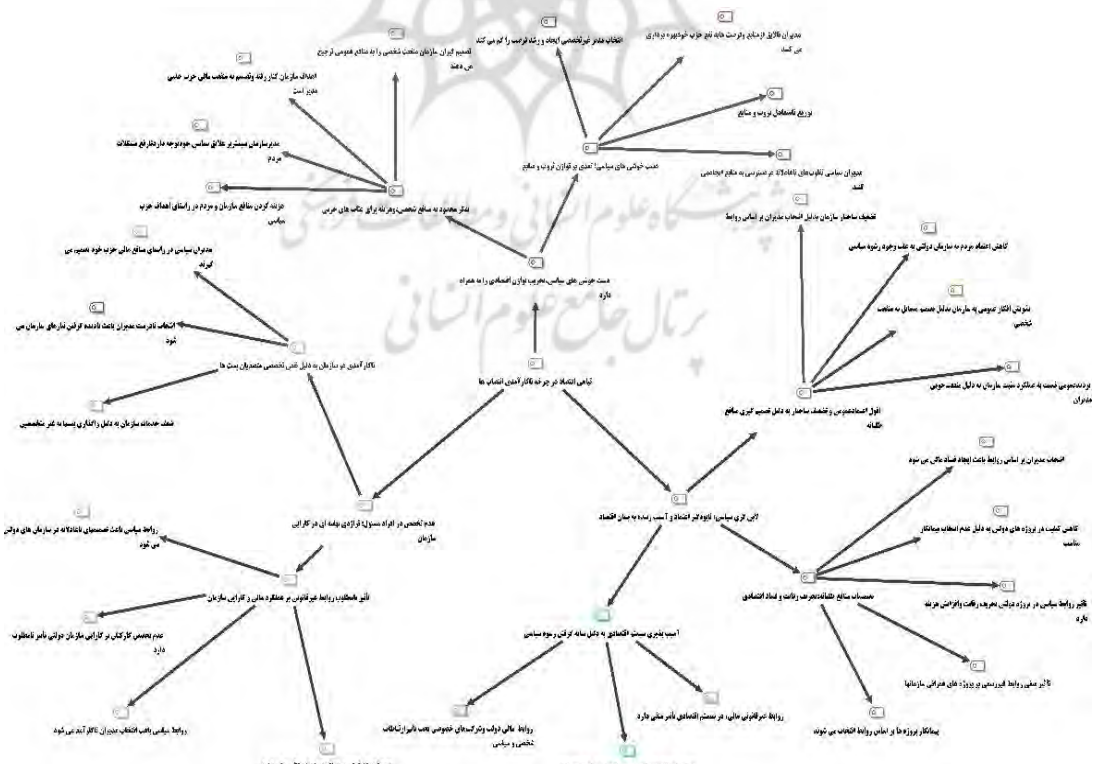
انتخاب مدیر غیرتخصصی ایجاد و رشد ثروت را کم می کند

مدیران فارغ از منابع وفرصت های نفع حزب خودشان برداری می کنند

تصمیم گیران سازمان منفعت شخصی را به منافع عمومی ترجیح می دهند

اعطای سازمان کنار رفته وتصمیم به منفعت مالی حزب خاص مدیر است

توزیع نامتعادل ثروت و منابع

مدیر سازمان بیشتر علائق سیاسی خودتوجه دارد تارفع مشکلات مردم

نصب خویش های سیاسی؛ تعدی بر تعاون ثروت و منافع

مدیران سیاسی تناوب های ناعادلانه در دسترسی به منابع اجتماعی کنند

هزینه کردن منافع سازمان و مردم در راستای اهداف حزب سیاسی

تفکر محدود به منافع شخصی وهزینه برای کسب های حزبی

تضعیف ساختار سازمان بدلیل انتخاب مدیران بر اساس روابط

مدیران سیاسی در راستای منافع مالی حزب خود تصمیم می گیرند

کاهش اعتماد مردم به سازمان دولتی به علت وجود رشوه سیاسی

دست خویش های سیاسی،تخریب توازن اقتصادی را به همراه دارد

انتخاب نادرست مدیران باعث نادیده گرفتن نیازهای سازمان می شود

تشویش افکار عمومی به سازمان بدلیل تصمیم مصالح به منفعت شخصی

ناکارآمدی در سازمان به دلیل عدم تخصص متصدیان پست ها

تباهی اقتصاد در چرخه ناکارآمدی انتصاب ها

بدبینی عمومی نسبت به عملکرد مثبت سازمان به دلیل ملعبه حزبی مدیران

ضعف خدمات سازمان به دلیل واگذاری پستها به غیر متخصصین

افول اقتصادمدیرس وتضعیف ساختار به دلیل تصمیم گیری منافع طلبانه

انتخاب مدیران بر اساس روابط باعث ایجاد فساد مالی می شود

عدم تخصص در افراد مسئول؛ تزلزل بهینه ای در کارایی سازمان

لابی گری سیاسی؛ نابودگر اقتصاد و آسیب زننده به بنیان اقتصاد

روابط سیاسی باعث تصمیمات نامتعادلانه در سازمان های دولتی می شود

کاهش کیفیت در پروژه های دولتی به دلیل عدم انتخاب پیمانکار مناسب

تاثیر نامطلوب روابط غیرقانونی بر عملکرد مالی و کارایی سازمان

محصاب منابع نامتعادلتجریف رقابت و فساد اقتصادی

تاثیر روابط سیاسی در پروژه دولتی تخریب رقابت وافزایش هزینه دارد

عدم تخصص کارکنان بر کارایی سازمان دولتی تاثیر نامطلوب دارد

آسیب پذیری سیستم اقتصادی به دلیل سایه گرفتن رسوم سیاسی

تاثیر منفی روابط غیررسمی بر پروژه های عمرانی سازمانها

روابط غیرقانونی مالی در سیستم اقتصادی تاثیر منفی دارد

روابط مالی دولت وشرکت‌های خصوصی تحت تاثیرارتباطات شخصی و سیاسی

روابط سیاسی باعث انتخاب مدیران ناکارآمد می شود

پیمانکار پروژه ها بر اساس روابط انتخاب می شوند